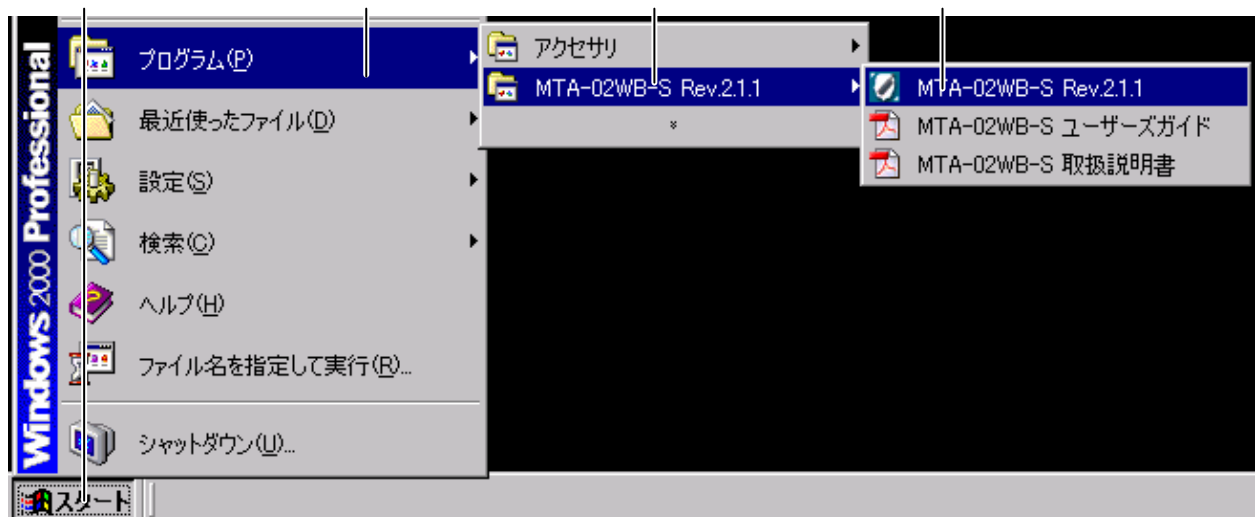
Windows 2000 Professional

プログラム(P)
最近使ったファイル(D)
設定(S)
検索(C)
ヘルプ(H)
ファイル名を指定して実行(R)...
シャットダウン(U)...

アクセサリ
MTA-02WB-S Rev.2.1.1

MTA-02WB-S Rev.2.1.1
MTA-02WB-S ユーザーズガイド
MTA-02WB-S 取扱説明書

スタート